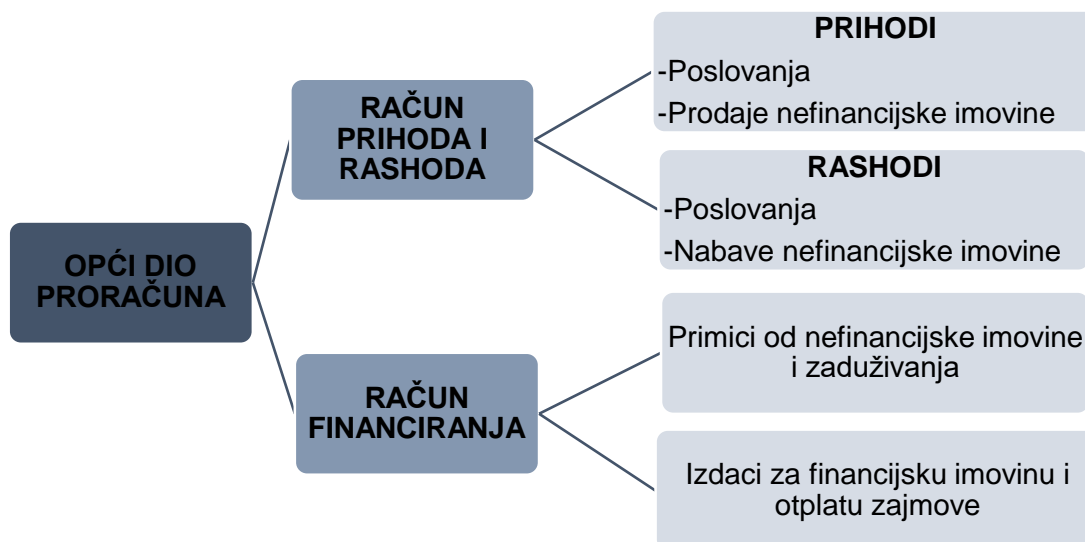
OPĆI DIO PRORAČUNA

RAČUN PRIHODA I RASHODA

PRIHODI
-Poslovanja
-Prodaje nefinancijske imovine

RASHODI
-Poslovanja
-Nabave nefinancijske imovine

RAČUN FINANCIRANJA

Primici od nefinancijske imovine i zaduživanja

Izdaci za financijsku imovinu i otplatu zajmove